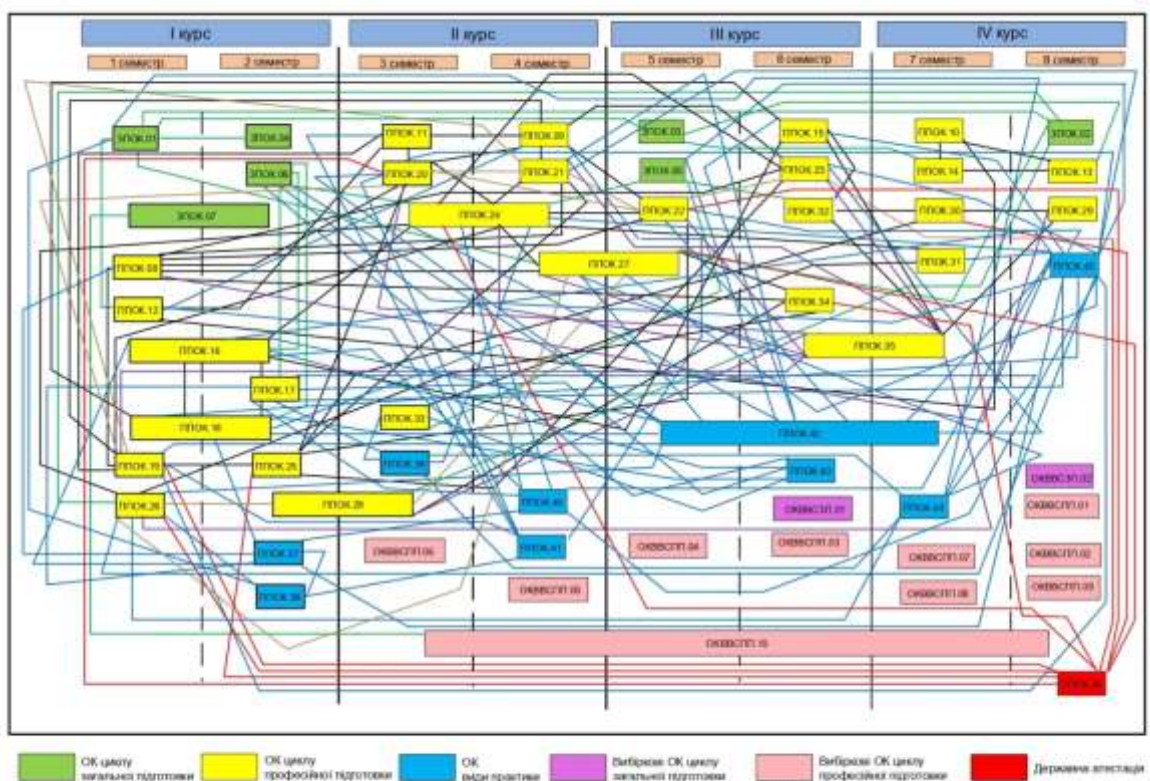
I курс
II курс
III курс
IV курс
1 семестр
2 семестр
3 семестр
4 семестр
5 семестр
6 семестр
7 семестр
8 семестр

ЗПОК.01
ЗПОК.04
ЗПОК.06
ЗПОК.07
ППОК.11
ППОК.20
ППОК.19
ППОК.21
ППОК.24
ЗПОК.03
ЗПОК.05
ППОК.22
ППОК.15
ППОК.23
ППОК.32
ППОК.10
ППОК.14
ППОК.30
ЗПОК.02
ППОК.13
ППОК.29
ППОК.08
ППОК.27
ППОК.31
ППОК.12
ППОК.34
ППОК.16
ППОК.35
ППОК.17
ППОК.18
ППОК.33
ППОК.42
ППОК.19
ППОК.25
ППОК.39
ППОК.43
ОКВВСЗП.02
ППОК.26
ППОК.28
ППОК.40
ОКВВСЗП.01
ППОК.44
ОКВВСПП.01
ППОК.37
ОКВВСПП.06
ППОК.41
ОКВВСПП.04
ОКВВСПП.03
ОКВВСПП.07
ОКВВСПП.02
ППОК.38
ОКВВСПП.09
ОКВВСПП.08
ОКВВСПП.05
ОКВВСПП.10
ППОК.45

ОК циклу загальної підготовки
ОК циклу професійної підготовки
ОК види практики
Вибіркові ОК циклу загальної підготовки
Вибіркові ОК циклу професійної підготовки
Державна атестація